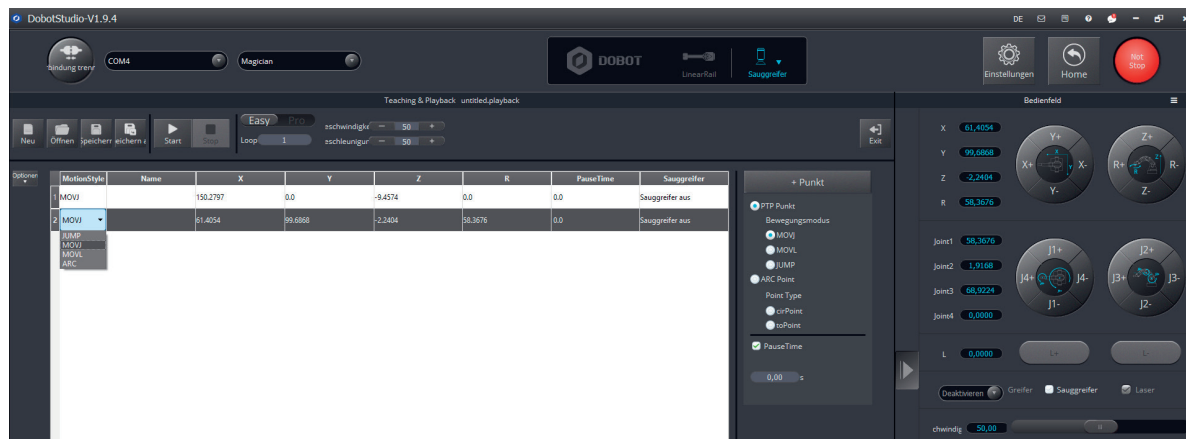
DobotStudio-V1.9.4

DE

bindung trenr COM4 Magician

DOBOT LinearRail Sauggreifer

Einstellungen Home Not Stop

Teaching & Playback untitled.playback

Bedienfeld

Neu Öffnen Speichern eichern a Start Stop

Easy Pro

Loop 1

eschwindigke − 50 +

eschleunigur − 50 +

Exit

Optionen

| | MotionStyle | Name | X | Y | Z | R | PauseTime | Sauggreifer |
|---|---|---|---|---|---|---|---|---|
| 1 | MOVJ | | 150.2797 | 0.0 | -9.4574 | 0.0 | 0.0 | Sauggreifer aus |
| 2 | MOVJ | | 61.4054 | 99.6868 | -2.2404 | 58.3676 | 0.0 | Sauggreifer aus |

JUMP
MOVJ
MOVL
ARC

+ Punkt

PTP Punkt
Bewegungsmodus
MOVJ
MOVL
JUMP
ARC Point
Point Type
cirPoint
toPoint
PauseTime
0,00 s

X 61,4054
Y 99,6868
Z -2,2404
R 58,3676

Y+ X+ X- Y- Z+ R+ R- Z-

Joint1 58,3676
Joint2 1,9168
Joint3 68,9224
Joint4 0,0000

J1+ J4+ J4- J1- J2+ J3+ J3- J2-

L 0,0000 L+ L-

Deaktivieren Greifer Sauggreifer Laser

chwindig 50,00